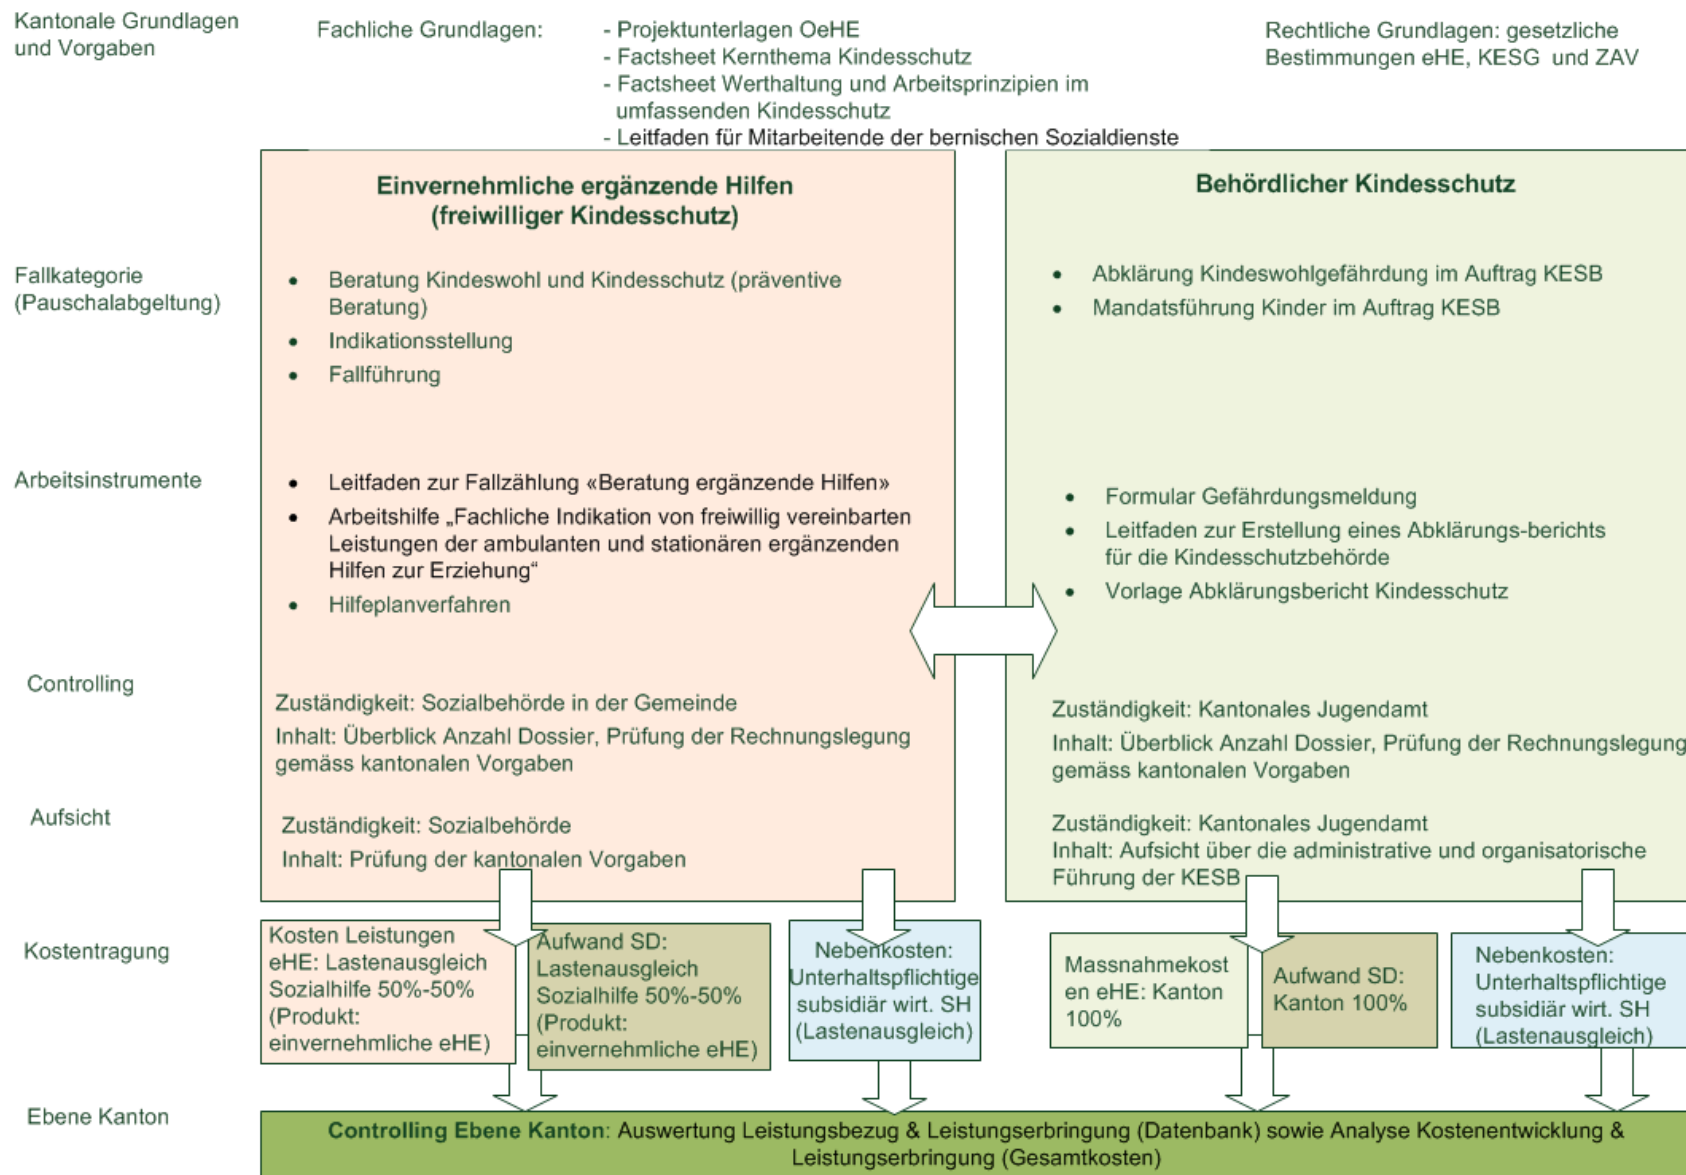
Kantonale Grundlagen und Vorgaben

Fachliche Grundlagen:

- Projektunterlagen OeHE
- Factsheet Kernthema Kindesschutz
- Factsheet Werthaltung und Arbeitsprinzipien im umfassenden Kindesschutz
- Leitfaden für Mitarbeitende der bernischen Sozialdienste

Rechtliche Grundlagen: gesetzliche Bestimmungen eHE, KESG und ZAV

Einvernehmliche ergänzende Hilfen (freiwilliger Kindesschutz)

Behördlicher Kindesschutz

Fallkategorie (Pauschalabgeltung)

- Beratung Kindeswohl und Kindesschutz (präventive Beratung)
- Indikationsstellung
- Fallführung

- Abklärung Kindeswohlgefährdung im Auftrag KESB
- Mandatsführung Kinder im Auftrag KESB

Arbeitsinstrumente

- Leitfaden zur Fallzählung «Beratung ergänzende Hilfen»
- Arbeitshilfe „Fachliche Indikation von freiwillig vereinbarten Leistungen der ambulanten und stationären ergänzenden Hilfen zur Erziehung“
- Hilfeplanverfahren

- Formular Gefährdungsmeldung
- Leitfaden zur Erstellung eines Abklärungs-berichts für die Kindesschutzbehörde
- Vorlage Abklärungsbericht Kindesschutz

Controlling

Zuständigkeit: Sozialbehörde in der Gemeinde
Inhalt: Überblick Anzahl Dossier, Prüfung der Rechnungslegung gemäss kantonalen Vorgaben

Zuständigkeit: Kantonales Jugendamt
Inhalt: Überblick Anzahl Dossier, Prüfung der Rechnungslegung gemäss kantonalen Vorgaben

Aufsicht

Zuständigkeit: Sozialbehörde
Inhalt: Prüfung der kantonalen Vorgaben

Zuständigkeit: Kantonales Jugendamt
Inhalt: Aufsicht über die administrative und organisatorische Führung der KESB

Kostentragung

Kosten Leistungen eHE: Lastenausgleich Sozialhilfe 50%-50% (Produkt: einvernehmliche eHE)

Aufwand SD: Lastenausgleich Sozialhilfe 50%-50% (Produkt: einvernehmliche eHE)

Nebenkosten: Unterhaltspflichtige subsidiär wirt. SH (Lastenausgleich)

Massnahmekosten eHE: Kanton 100%

Aufwand SD: Kanton 100%

Nebenkosten: Unterhaltspflichtige subsidiär wirt. SH (Lastenausgleich)

Ebene Kanton

Controlling Ebene Kanton: Auswertung Leistungsbezug & Leistungserbringung (Datenbank) sowie Analyse Kostenentwicklung & Leistungserbringung (Gesamtkosten)